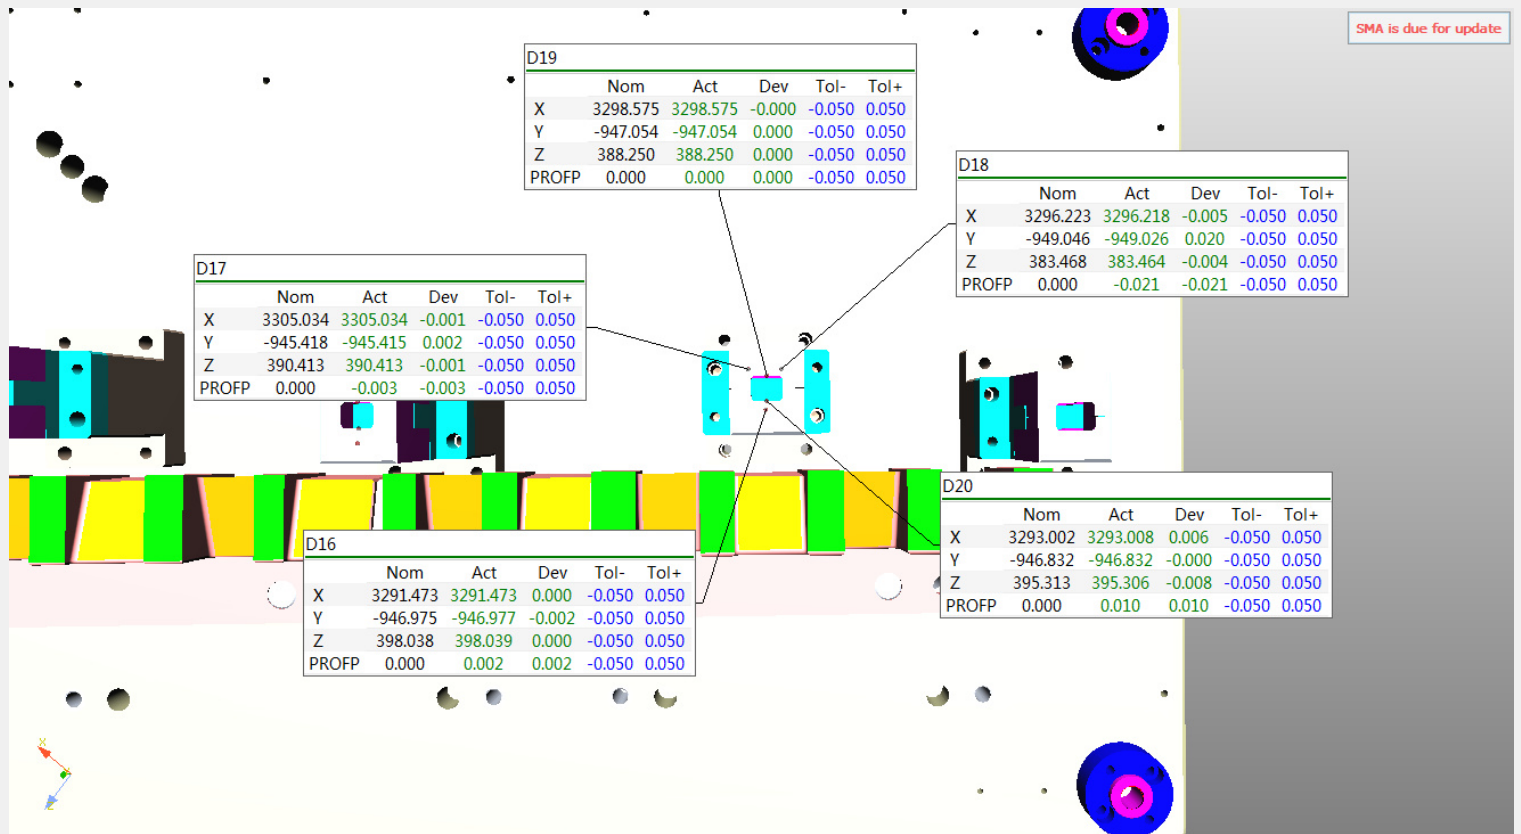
SMA is due for update

D19

| | Nom | Act | Dev | Tol- | Tol+ |
|---|---|---|---|---|---|
| X | 3298.575 | 3298.575 | -0.000 | -0.050 | 0.050 |
| Y | -947.054 | -947.054 | 0.000 | -0.050 | 0.050 |
| Z | 388.250 | 388.250 | 0.000 | -0.050 | 0.050 |
| PROFP | 0.000 | 0.000 | 0.000 | -0.050 | 0.050 |

D18

| | Nom | Act | Dev | Tol- | Tol+ |
|---|---|---|---|---|---|
| X | 3296.223 | 3296.218 | -0.005 | -0.050 | 0.050 |
| Y | -949.046 | -949.026 | 0.020 | -0.050 | 0.050 |
| Z | 383.468 | 383.464 | -0.004 | -0.050 | 0.050 |
| PROFP | 0.000 | -0.021 | -0.021 | -0.050 | 0.050 |

D17

| | Nom | Act | Dev | Tol- | Tol+ |
|---|---|---|---|---|---|
| X | 3305.034 | 3305.034 | -0.001 | -0.050 | 0.050 |
| Y | -945.418 | -945.415 | 0.002 | -0.050 | 0.050 |
| Z | 390.413 | 390.413 | -0.001 | -0.050 | 0.050 |
| PROFP | 0.000 | -0.003 | -0.003 | -0.050 | 0.050 |

D20

| | Nom | Act | Dev | Tol- | Tol+ |
|---|---|---|---|---|---|
| X | 3293.002 | 3293.008 | 0.006 | -0.050 | 0.050 |
| Y | -946.832 | -946.832 | -0.000 | -0.050 | 0.050 |
| Z | 395.313 | 395.306 | -0.008 | -0.050 | 0.050 |
| PROFP | 0.000 | 0.010 | 0.010 | -0.050 | 0.050 |

D16

| | Nom | Act | Dev | Tol- | Tol+ |
|---|---|---|---|---|---|
| X | 3291.473 | 3291.473 | 0.000 | -0.050 | 0.050 |
| Y | -946.975 | -946.977 | -0.002 | -0.050 | 0.050 |
| Z | 398.038 | 398.039 | 0.000 | -0.050 | 0.050 |
| PROFP | 0.000 | 0.002 | 0.002 | -0.050 | 0.050 |